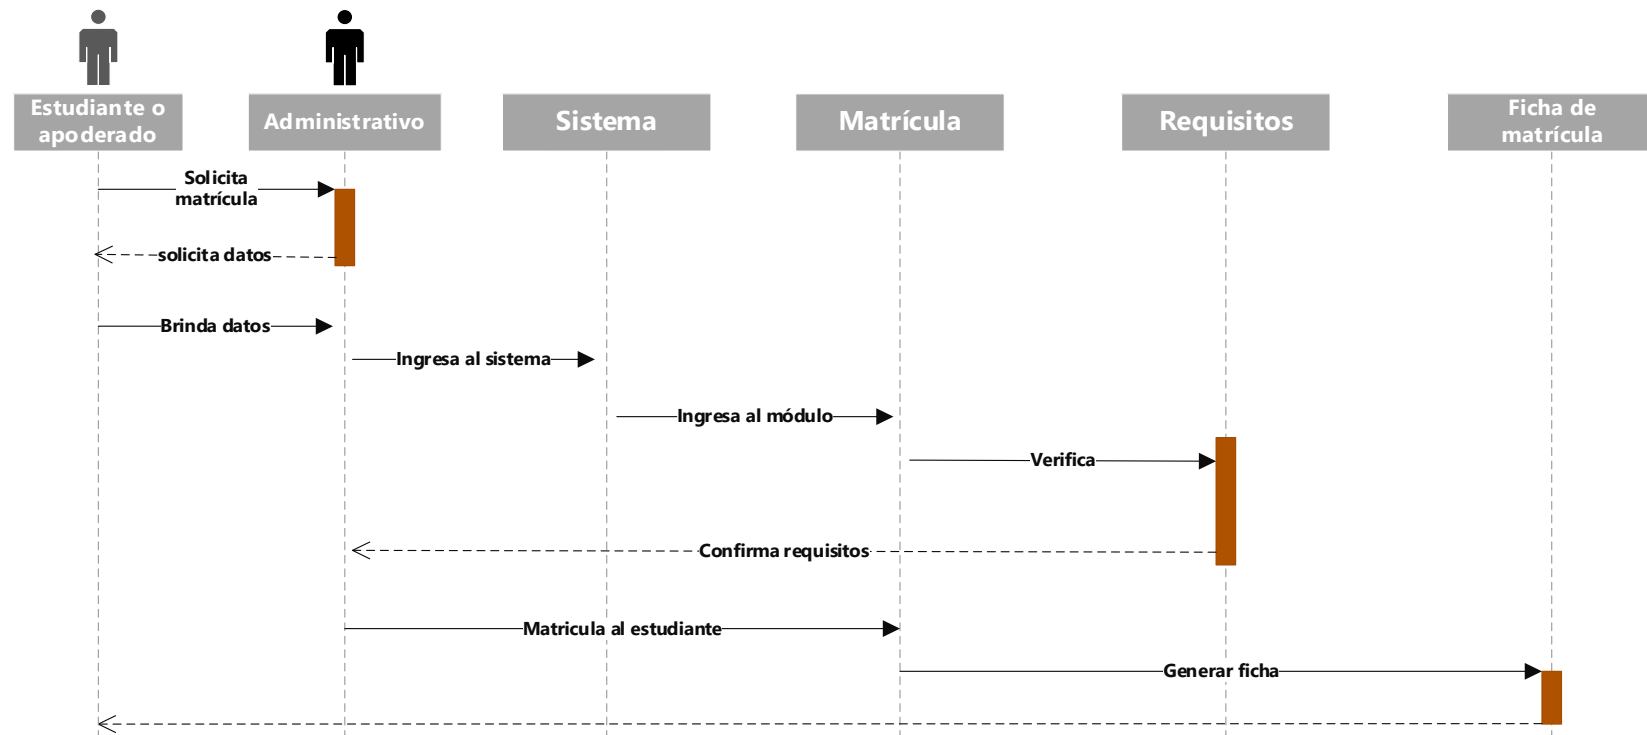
Estudiante o apoderado

Administrativo

Sistema

Matrícula

Requisitos

Ficha de matrícula

Solicita matrícula

solicita datos

Brinda datos

Ingresa al sistema

Ingresa al módulo

Verifica

Confirma requisitos

Matricula al estudiante

Generar ficha